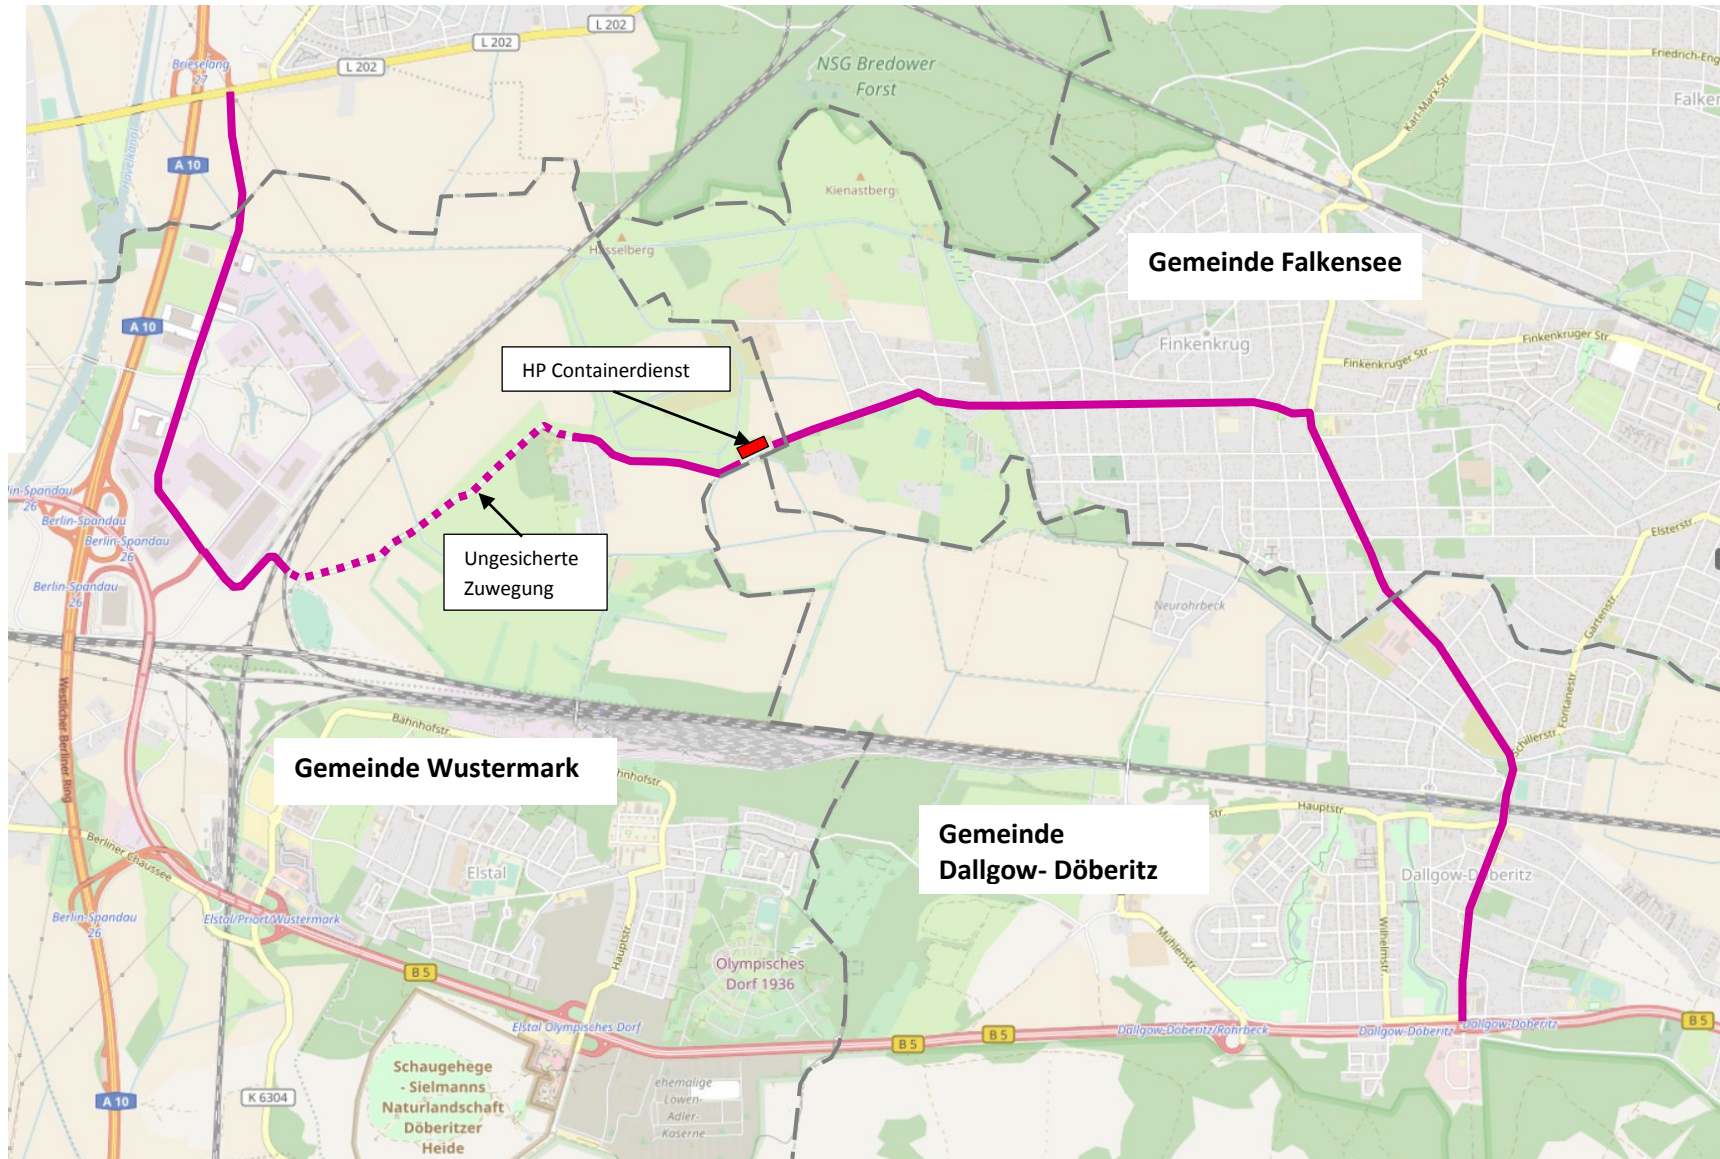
L 202
L 202
L 202
Brieselang
27
NSG Bredower Forst
Friedrich-Eng
Falken
Karl-Marx-Str
A 10
Kienastberg
Hasselberg
Gemeinde Falkensee
A 10
HP Containerdienst
Finkenkrug
Finkenkruger Str
Finkenkruger Str
Berlin-Spandau
26
Berlin-Spandau
Berlin-Spandau
26
Berlin-Spandau
26
Ungesicherte Zuwegung
Elsterstr
Neurohrbeck
Gartenstr
Fontanestr
Schillerstr
Bahnhofstr
Gemeinde Wustermark
Bahnhofstr
Westlicher Berliner Ring
Hauptstr
Gemeinde Dallgow- Döberitz
Berliner Chaussee
Elstal
Dallgow-D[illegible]beritz
Berlin-Spandau
26
Elstal/Priort/Wustermark
Mühlenstr
Wilhelmstr
Hauptstr
Olympisches Dorf 1936
B 5
Elstal Olympisches Dorf
B 5
B 5
Dallgow-Döberitz/Rohrbeck
Dallgow-Döberitz
Dallgow-Döberitz
B 5
Schaugehege - Sielmanns Naturlandschaft Döberitzer Heide
ehemalige Löwen-Adler-Kaserne
A 10
K 6304